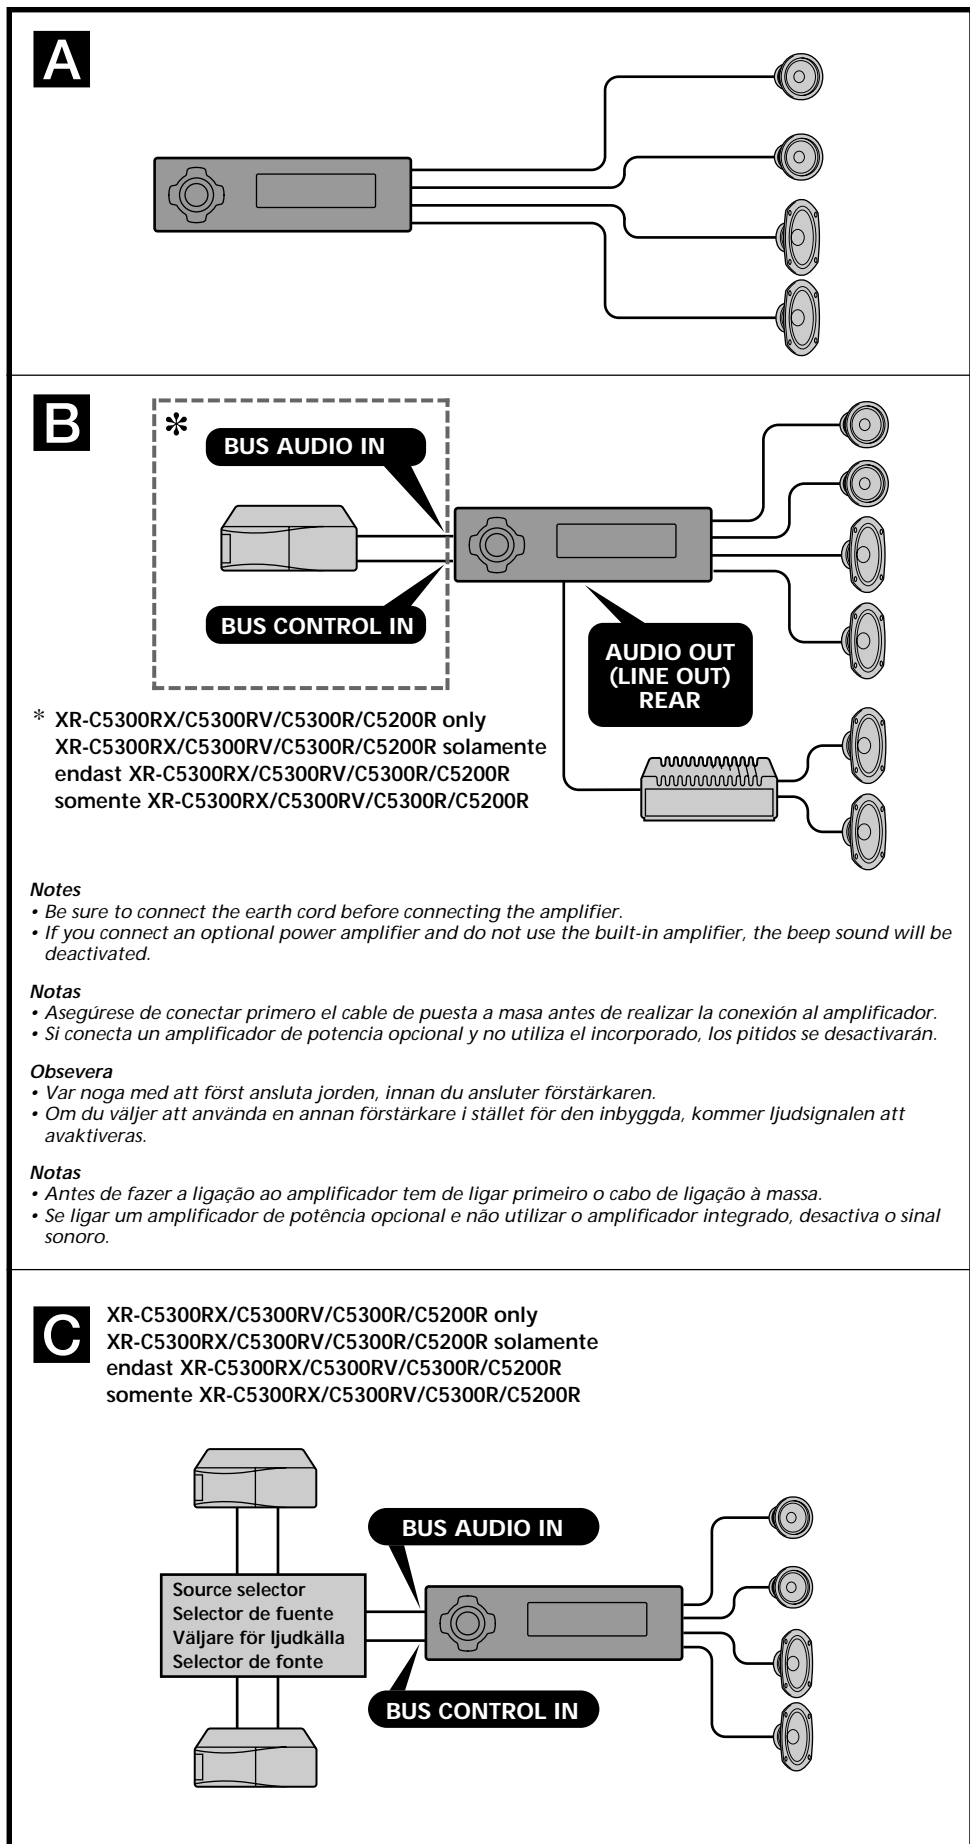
A

B

*

BUS AUDIO IN

BUS CONTROL IN

AUDIO OUT (LINE OUT) REAR

* XR-C5300RX/C5300RV/C5300R/C5200R only
XR-C5300RX/C5300RV/C5300R/C5200R solamente
endast XR-C5300RX/C5300RV/C5300R/C5200R
somente XR-C5300RX/C5300RV/C5300R/C5200R

Notes
• Be sure to connect the earth cord before connecting the amplifier.
• If you connect an optional power amplifier and do not use the built-in amplifier, the beep sound will be deactivated.

Notas
• Asegúrese de conectar primero el cable de puesta a masa antes de realizar la conexión al amplificador.
• Si conecta un amplificador de potencia opcional y no utiliza el incorporado, los pitidos se desactivarán.

Obsevera
• Var noga med att först ansluta jorden, innan du ansluter förstärkaren.
• Om du väljer att använda en annan förstärkare i stället för den inbyggda, kommer ljudsignalen att avaktiveras.

Notas
• Antes de fazer a ligação ao amplificador tem de ligar primeiro o cabo de ligação à massa.
• Se ligar um amplificador de potência opcional e não utilizar o amplificador integrado, desactiva o sinal sonoro.

C

XR-C5300RX/C5300RV/C5300R/C5200R only
XR-C5300RX/C5300RV/C5300R/C5200R solamente
endast XR-C5300RX/C5300RV/C5300R/C5200R
somente XR-C5300RX/C5300RV/C5300R/C5200R

BUS AUDIO IN

Source selector
Selector de fuente
Väljare för ljudkälla
Selector de fonte

BUS CONTROL IN